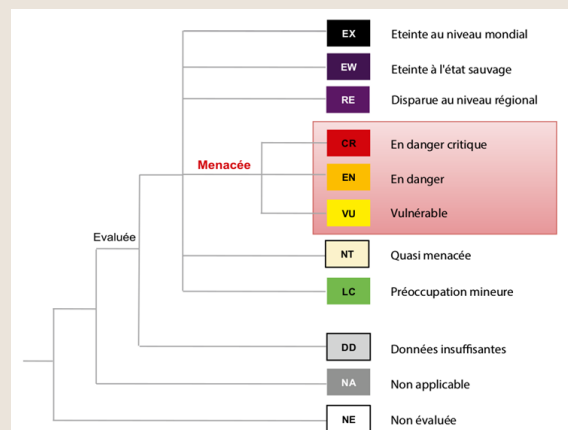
EX Eteinte au niveau mondial
EW Eteinte à l'état sauvage
RE Disparue au niveau régional
Menacée
CR En danger critique
EN En danger
VU Vulnérable
Evaluée
NT Quasi menacée
LC Préoccupation mineure
DD Données insuffisantes
NA Non applicable
NE Non évaluée